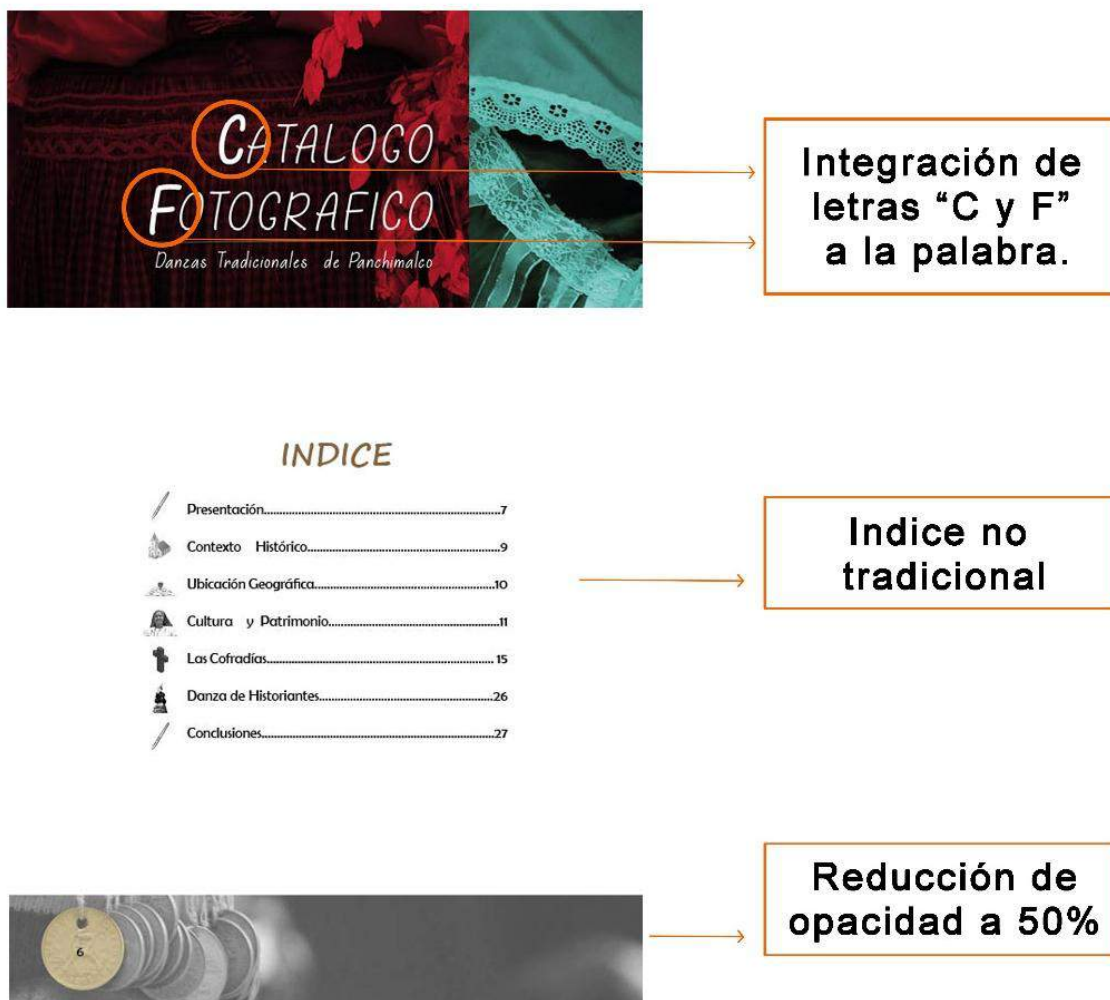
CATALOGO
FOTOGRAFICO
Danzas Tradicionales de Panchimalco

Integración de letras "C y F" a la palabra.

INDICE

Presentación.........7
Contexto Histórico.........9
Ubicación Geográfica.........10
Cultura y Patrimonio.........11
Las Cofradías.........15
Danza de Historiantes.........26
Conclusiones.........27

Indice no tradicional

Reducción de opacidad a 50%

6